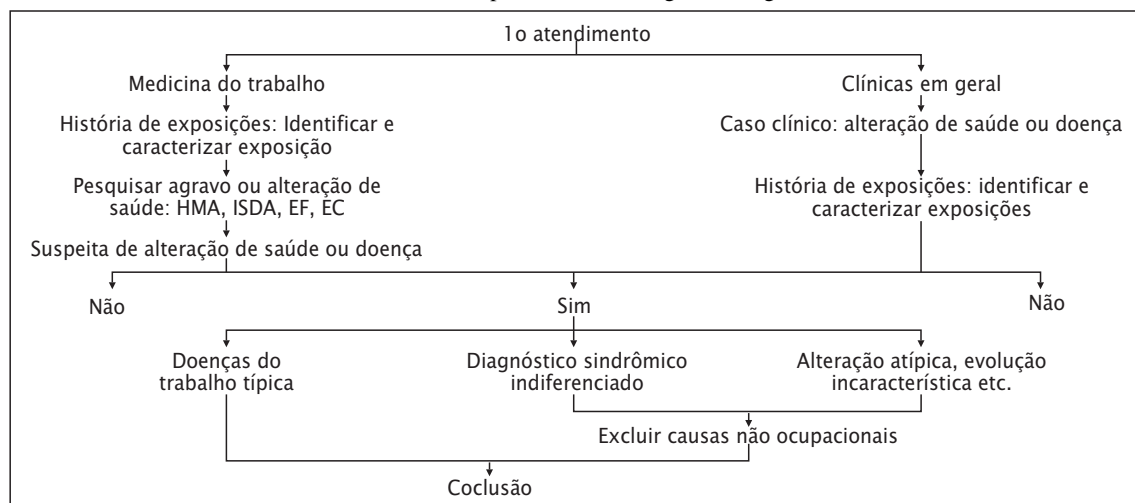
1o atendimento

Medicina do trabalho

História de exposições: Identificar e caracterizar exposição

Pesquisar agravo ou alteração de saúde: HMA, ISDA, EF, EC

Suspeita de alteração de saúde ou doença

Clínicas em geral

Caso clínico: alteração de saúde ou doença

História de exposições: identificar e caracterizar exposições

Não

Sim

Não

Doenças do trabalho típica

Diagnóstico sindrômico indiferenciado

Alteração atípica, evolução incaracterística etc.

Excluir causas não ocupacionais

Coclusão